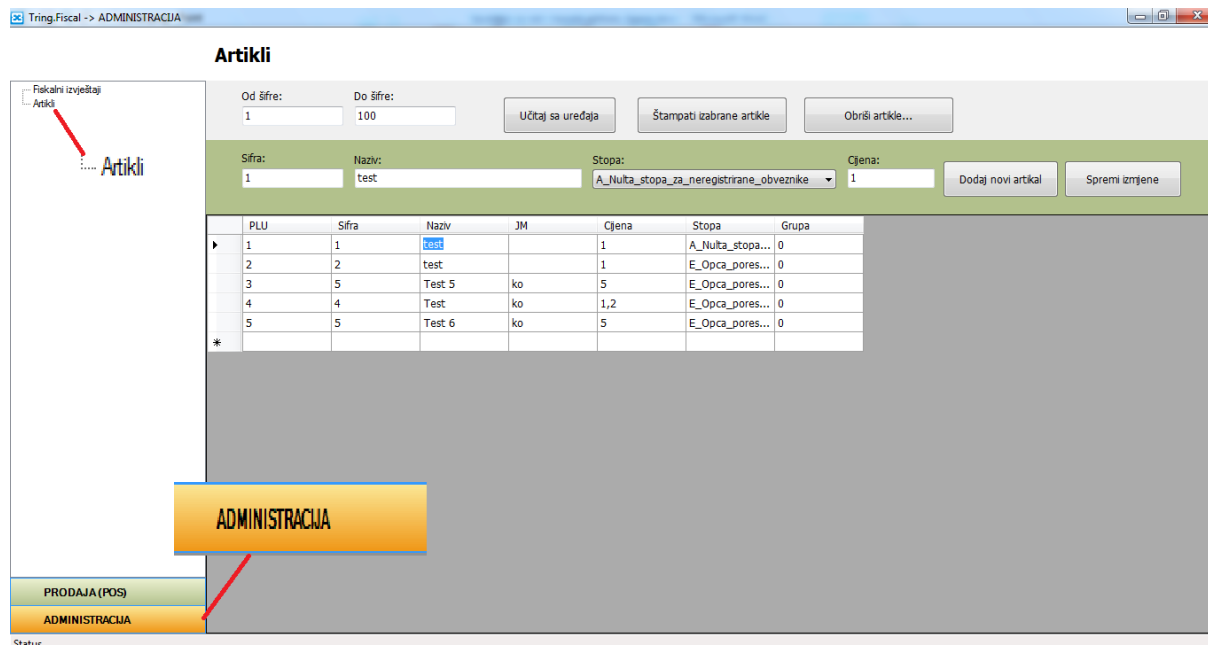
Tring.Fiscal -> ADMINISTRACIJA

Artikli

Fiskalni izvještaji
Artikli

Artikli

Od šifre:
1
Do šifre:
100
Učitaj sa uređaja
Štampati izabrane artikle
Obriši artikle...

Sifra:
1
Naziv:
test
Stopa:
A_Nulta_stopa_za_neregistrirane_obveznike
Cijena:
1
Dodaj novi artikal
Spremi izmjene

| | PLU | Sifra | Naziv | JM | Cijena | Stopa | Grupa |
|---|---|---|---|---|---|---|---|
| ▸ | 1 | 1 | test | | 1 | A_Nulta_stopa... | 0 |
| | 2 | 2 | test | | 1 | E_Opca_pores... | 0 |
| | 3 | 5 | Test 5 | ko | 5 | E_Opca_pores... | 0 |
| | 4 | 4 | Test | ko | 1,2 | E_Opca_pores... | 0 |
| | 5 | 5 | Test 6 | ko | 5 | E_Opca_pores... | 0 |
| * | | | | | | | |

ADMINISTRACIJA

PRODAJA (POS)
ADMINISTRACIJA

Status